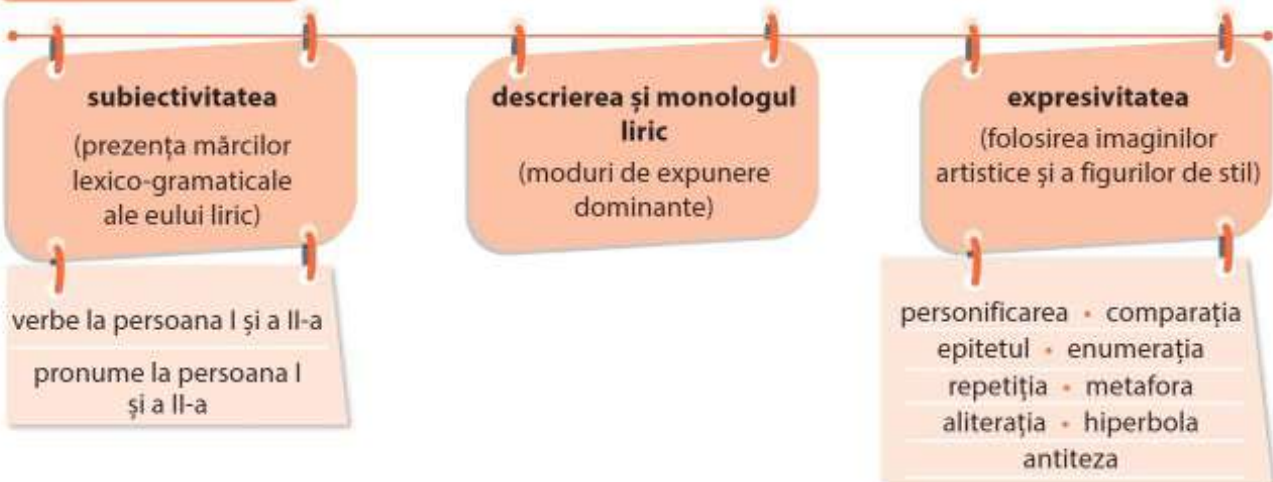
subiectivitatea

(prezența mărcilor lexico-gramaticale ale eului liric)

verbe la persoana I și a II-a

pronume la persoana I și a II-a

descrierea și monologul liric

(moduri de expunere dominante)

expresivitatea

(folosirea imaginilor artistice și a figurilor de stil)

personificarea • comparația
epitetul • enumerația
repetiția • metafora
aliterația • hiperbola
antiteza